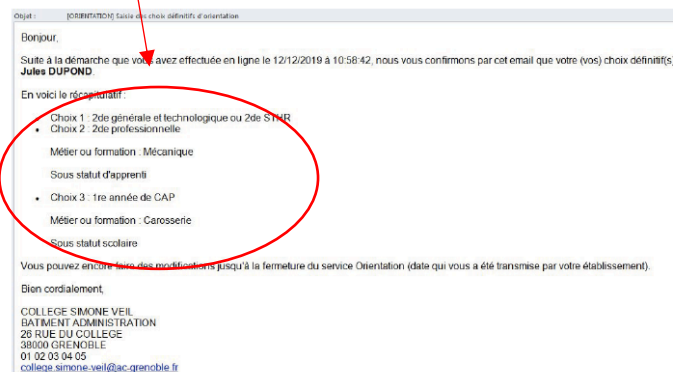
Objet : [ORIENTATION] Saisie des choix définitifs d'orientation

Bonjour,

Suite à la démarche que vous avez effectuée en ligne le 12/12/2019 à 10:58:42, nous vous confirmons par cet email que votre (vos) choix définitif(s) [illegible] **Jules DUPOND**.

En voici le récapitulatif :

- Choix 1 : 2de générale et technologique ou 2de STHR
- Choix 2 : 2de professionnelle

Métier ou formation : Mécanique

Sous statut d'apprenti

- Choix 3 : 1re année de CAP

Métier ou formation : Carosserie

Sous statut scolaire

Vous pouvez encore faire des modifications jusqu'à la fermeture du service Orientation (date qui vous a été transmise par votre établissement).

Bien cordialement,

COLLEGE SIMONE VEIL
BATIMENT ADMINISTRATION
26 RUE DU COLLEGE
38000 GRENOBLE
01 02 03 04 05
college.simone-veil@ac-grenoble.fr